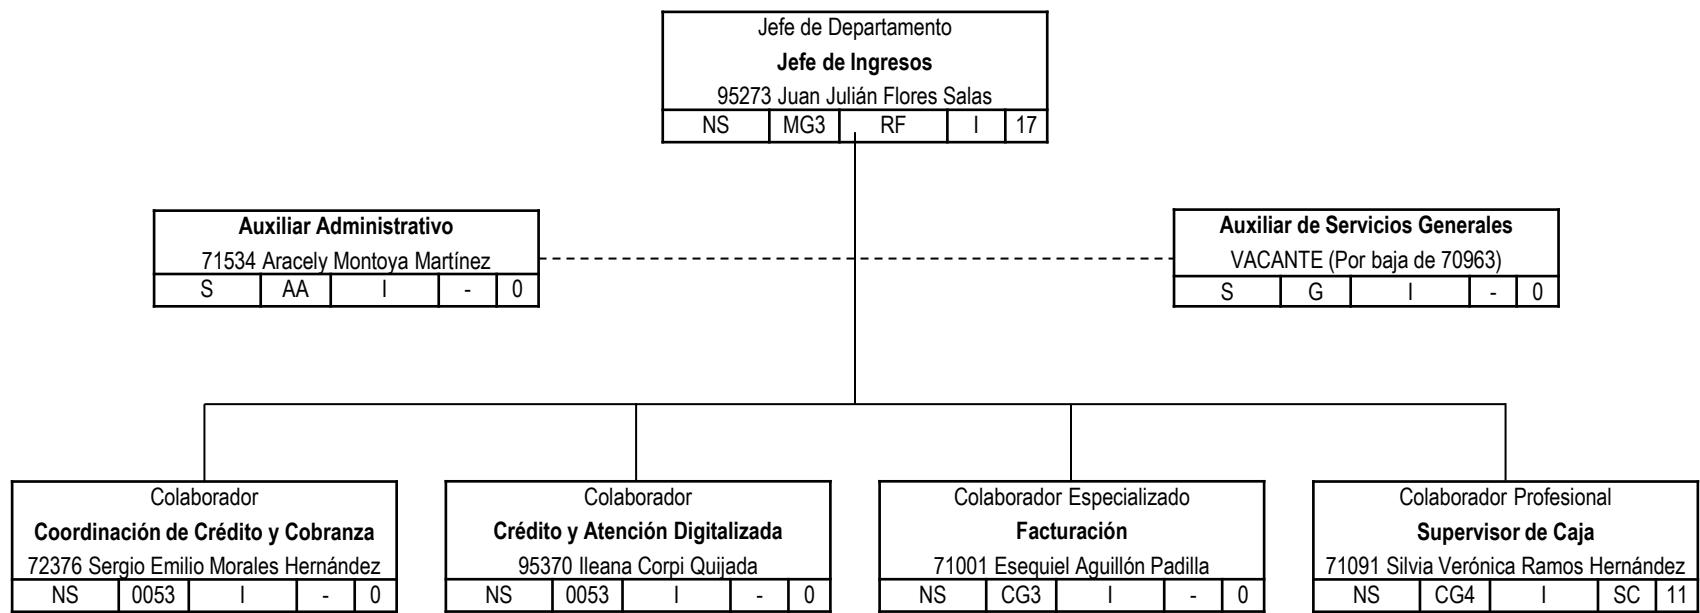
Jefe de Departamento
**Jefe de Ingresos**
95273 Juan Julián Flores Salas

| NS | MG3 | RF | I | 17 |
|---|---|---|---|---|

**Auxiliar Administrativo**
71534 Aracely Montoya Martínez

| S | AA | I | - | 0 |
|---|---|---|---|---|

**Auxiliar de Servicios Generales**
VACANTE (Por baja de 70963)

| S | G | I | - | 0 |
|---|---|---|---|---|

Colaborador
**Coordinación de Crédito y Cobranza**
72376 Sergio Emilio Morales Hernández

| NS | 0053 | I | - | 0 |
|---|---|---|---|---|

Colaborador
**Crédito y Atención Digitalizada**
95370 Ileana Corpi Quijada

| NS | 0053 | I | - | 0 |
|---|---|---|---|---|

Colaborador Especializado
**Facturación**
71001 Esequiel Aguillón Padilla

| NS | CG3 | I | - | 0 |
|---|---|---|---|---|

Colaborador Profesional
**Supervisor de Caja**
71091 Silvia Verónica Ramos Hernández

| NS | CG4 | I | SC | 11 |
|---|---|---|---|---|